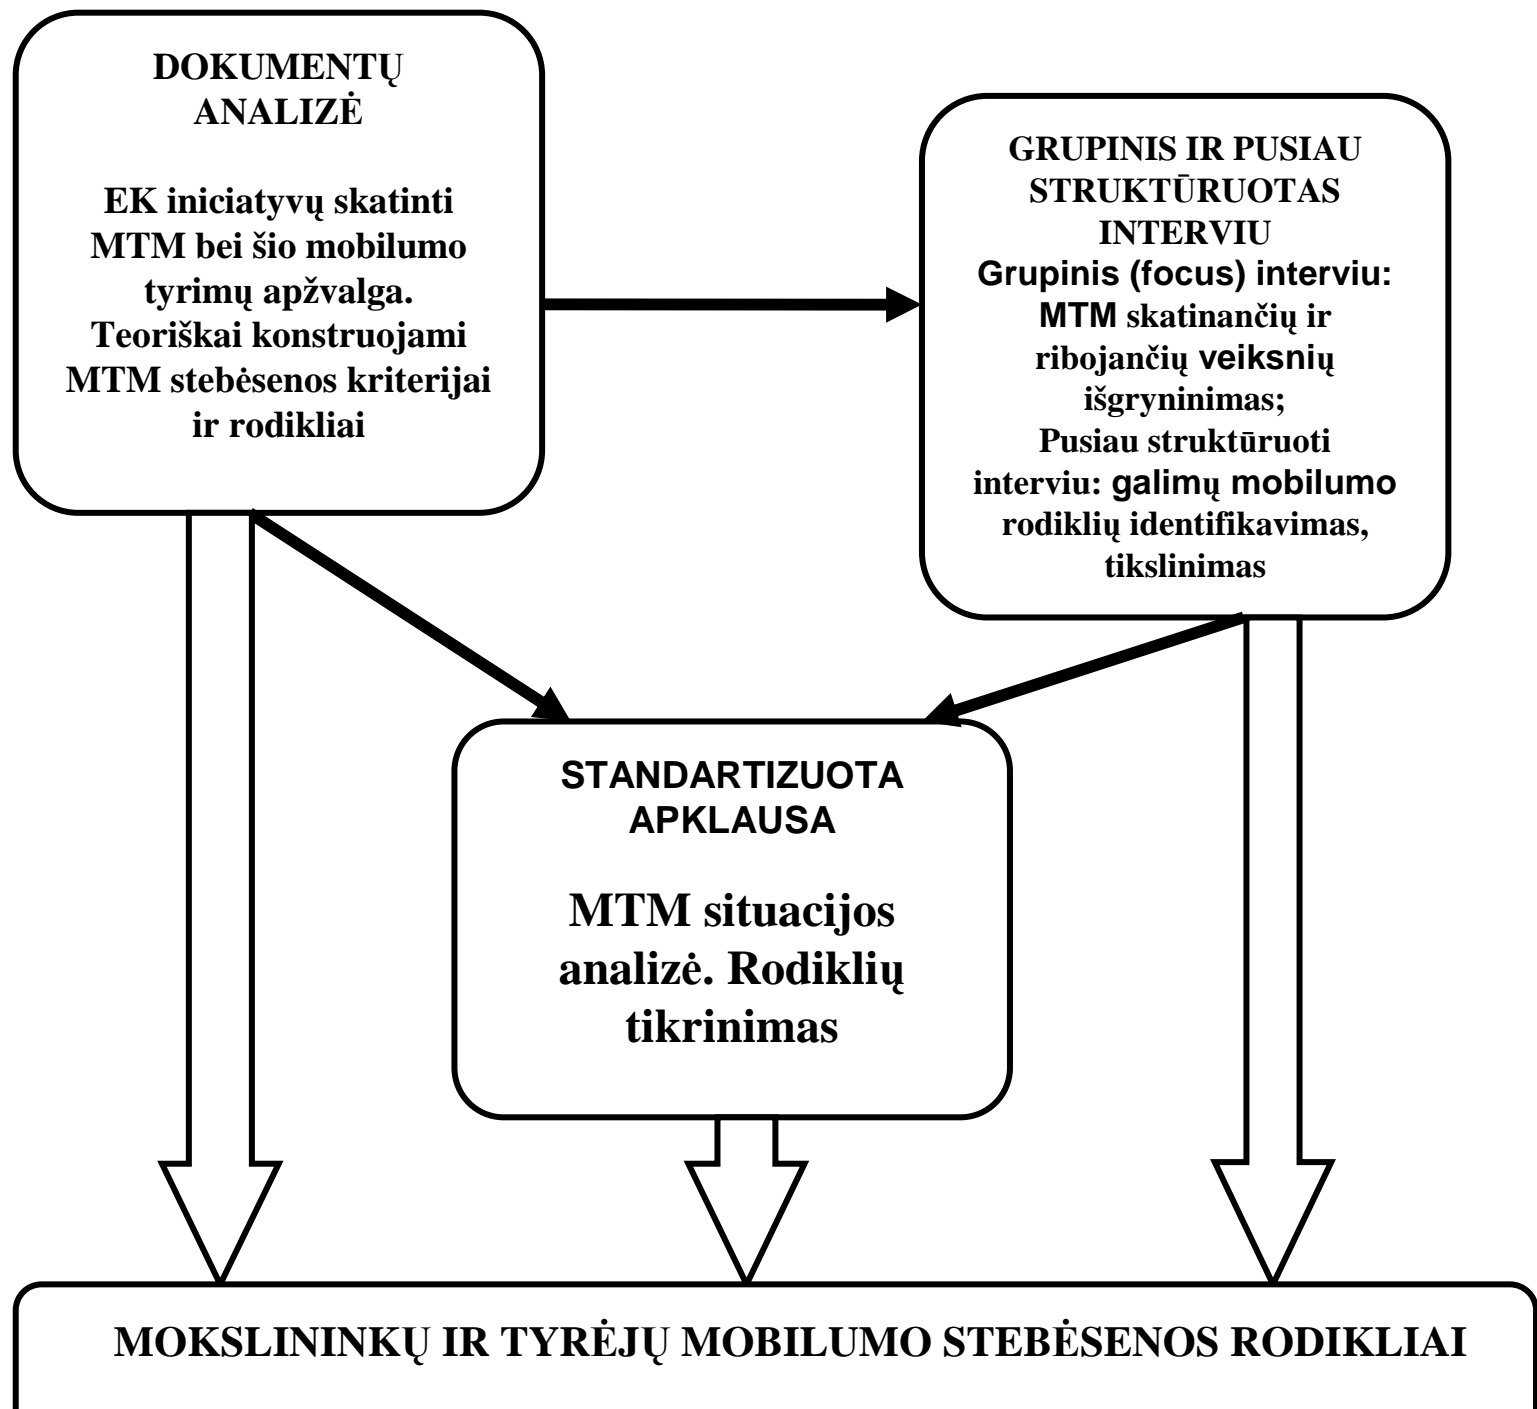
DOKUMENTŲ ANALIZĖ

EK iniciatyvų skatinti MTM bei šio mobilumo tyrimų apžvalga. Teoriškai konstruojami MTM stebėsenos kriterijai ir rodikliai

GRUPINIS IR PUSIAU STRUKTŪRUOTAS INTERVIU
Grupinis (focus) interviu: MTM skatinančių ir ribojančių veiksnių išgryninimas;
Pusiau struktūruoti interviu: galimų mobilumo rodiklių identifikavimas, tikslinimas

STANDARTIZUOTA APKLAUSA

MTM situacijos analizė. Rodiklių tikrinimas

MOKSLININKŲ IR TYRĖJŲ MOBILUMO STEBĖSENOS RODIKLIAI